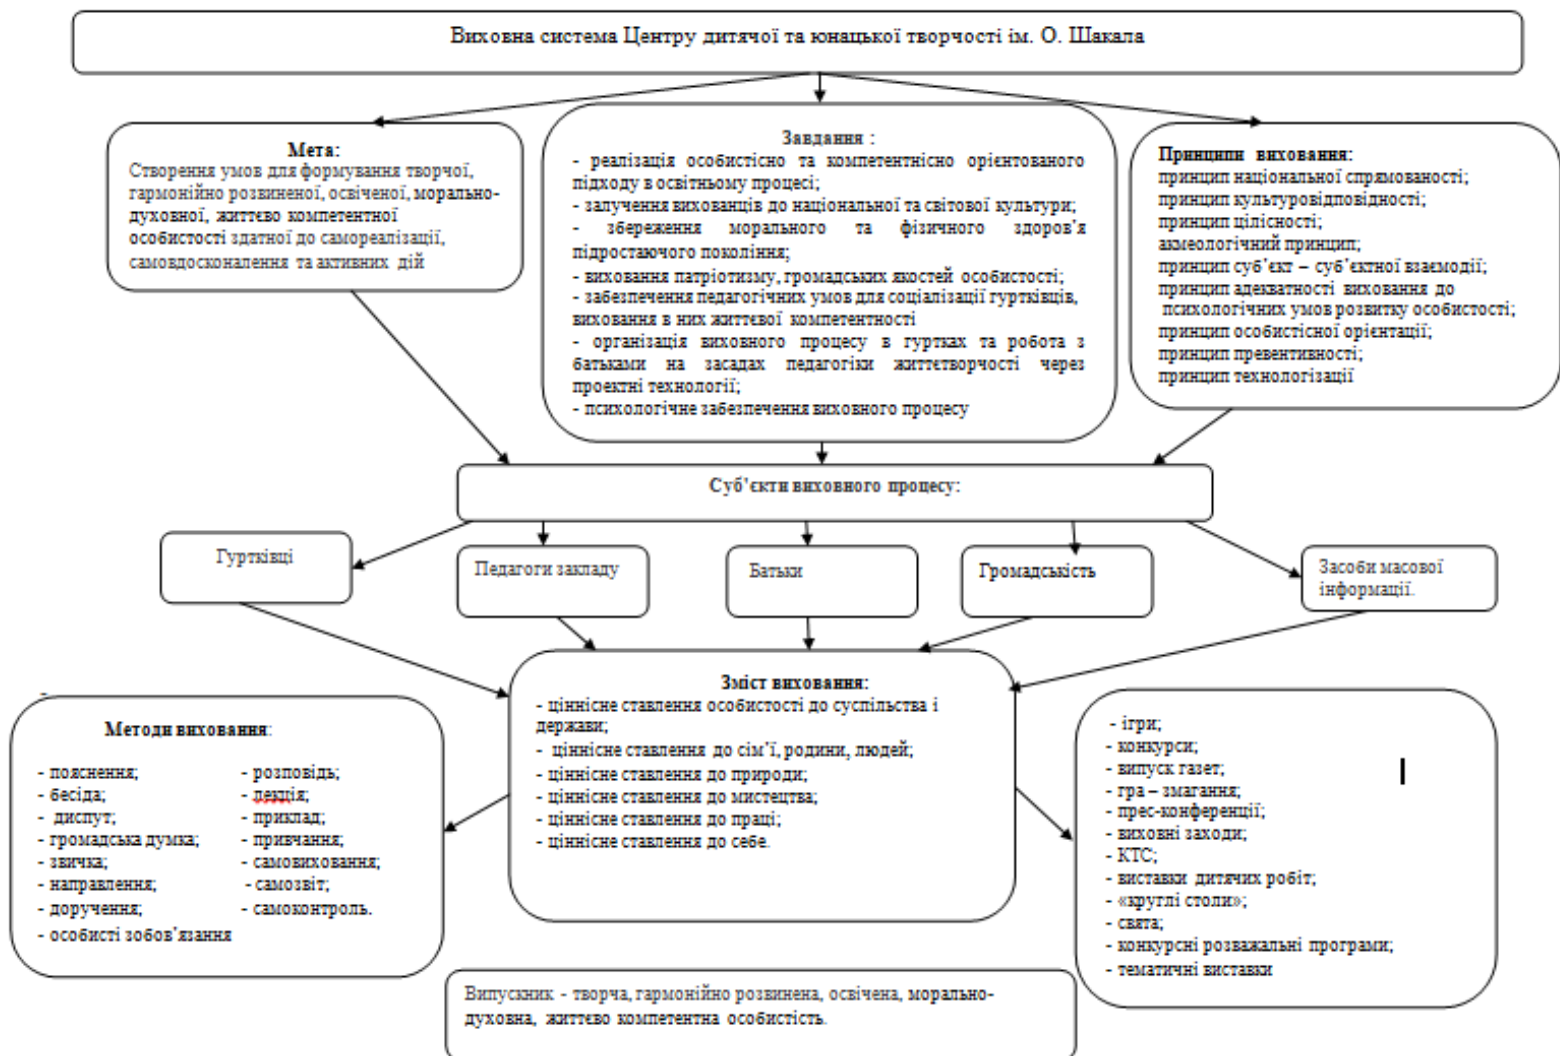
Виховна система Центру дитячої та юнацької творчості ім. О. Шакала

Мета:
Створення умов для формування творчої, гармонійно розвиненої, освіченої, морально-духовної, життєво компетентної особистості здатної до самореалізації, самовдосконалення та активних дій

Завдання :
- реалізація особистісно та компетентнісно орієнтованого підходу в освітньому процесі;
- залучення вихованців до національної та світової культури;
- збереження морального та фізичного здоров'я підростаючого покоління;
- виховання патріотизму, громадських якостей особистості;
- забезпечення педагогічних умов для соціалізації гуртківців, виховання в них життєвої компетентності
- організація виховного процесу в гуртках та робота з батьками на засадах педагогіки життєтворчості через проектні технології;
- психологічне забезпечення виховного процесу

Принципи виховання:
принцип національної спрямованості;
принцип культуровідповідності;
принцип цілісності;
акмеологічний принцип;
принцип суб'єкт – суб'єктної взаємодії;
принцип адекватності виховання до психологічних умов розвитку особистості;
принцип особистісної орієнтації;
принцип превентивності;
принцип технологізації

Суб'єкти виховного процесу:

Гуртківці

Педагоги закладу

Батьки

Громадськість

Засоби масової інформації.

Зміст виховання:
- ціннісне ставлення особистості до суспільства і держави;
- ціннісне ставлення до сім'ї, родини, людей;
- ціннісне ставлення до природи;
- ціннісне ставлення до мистецтва;
- ціннісне ставлення до праці;
- ціннісне ставлення до себе.

Методи виховання:
- пояснення;
- бесіда;
- диспут;
- громадська думка;
- звичка;
- направлення;
- доручення;
- особисті зобов'язання

- розповідь;
- лекція;
- приклад;
- привчання;
- самовиховання;
- самозвіт;
- самоконтроль.

- ігри;
- конкурси;
- випуск газет;
- гра – змагання;
- прес-конференції;
- виховні заходи;
- КТС;
- виставки дитячих робіт;
- «круглі столи»;
- свята;
- конкурсні розважальні програми;
- тематичні виставки

Випускник - творча, гармонійно розвинена, освічена, морально-духовна, життєво компетентна особистість.